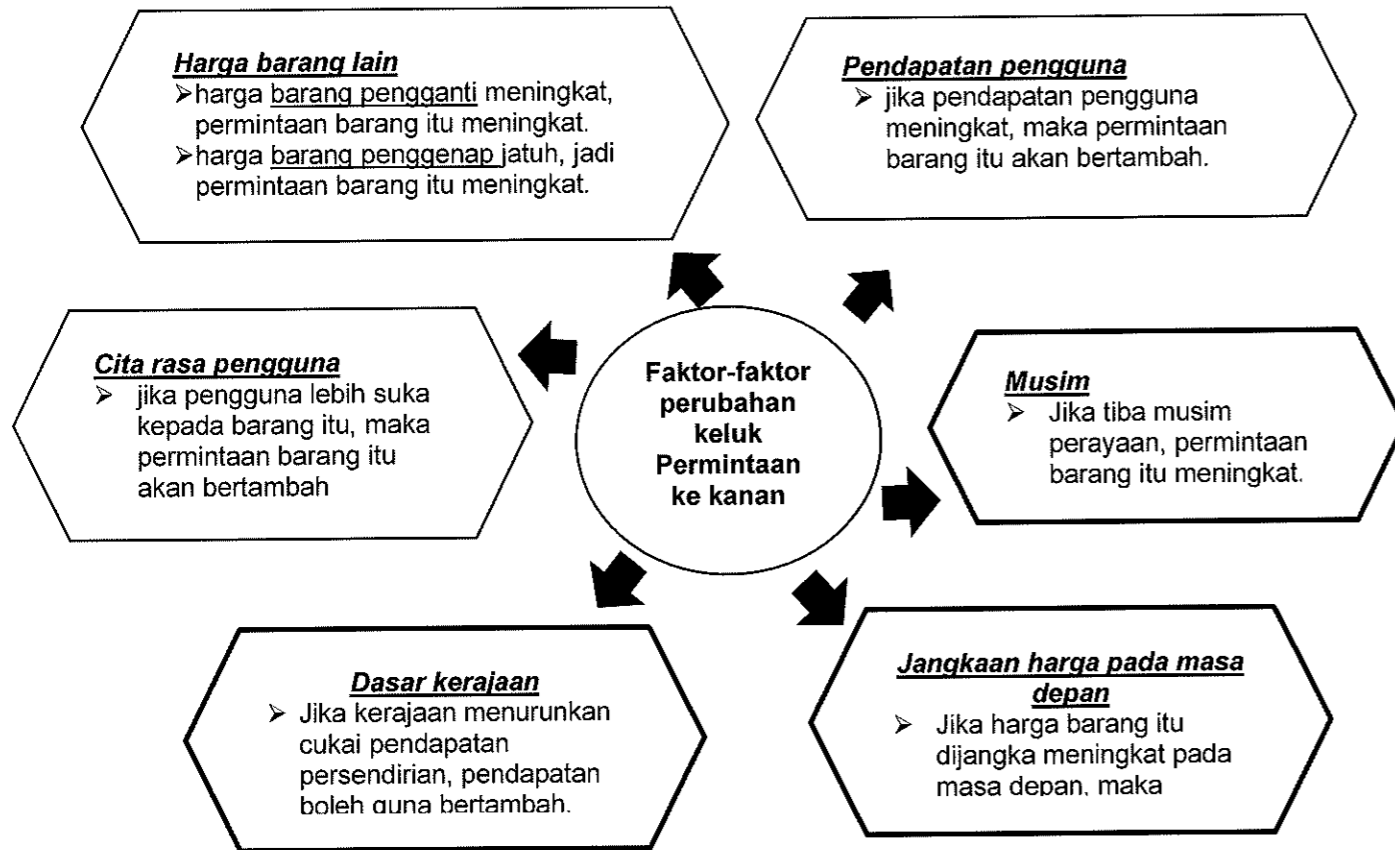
**Harga barang lain**
➢harga barang pengganti meningkat, permintaan barang itu meningkat.
➢harga barang penggenap jatuh, jadi permintaan barang itu meningkat.

**Pendapatan pengguna**
➢ jika pendapatan pengguna meningkat, maka permintaan barang itu akan bertambah.

**Cita rasa pengguna**
➢ jika pengguna lebih suka kepada barang itu, maka permintaan barang itu akan bertambah

**Faktor-faktor perubahan keluk Permintaan ke kanan**

**Musim**
➢ Jika tiba musim perayaan, permintaan barang itu meningkat.

**Dasar kerajaan**
➢ Jika kerajaan menurunkan cukai pendapatan persendirian, pendapatan boleh guna bertambah.

**Jangkaan harga pada masa depan**
➢ Jika harga barang itu dijangka meningkat pada masa depan, maka